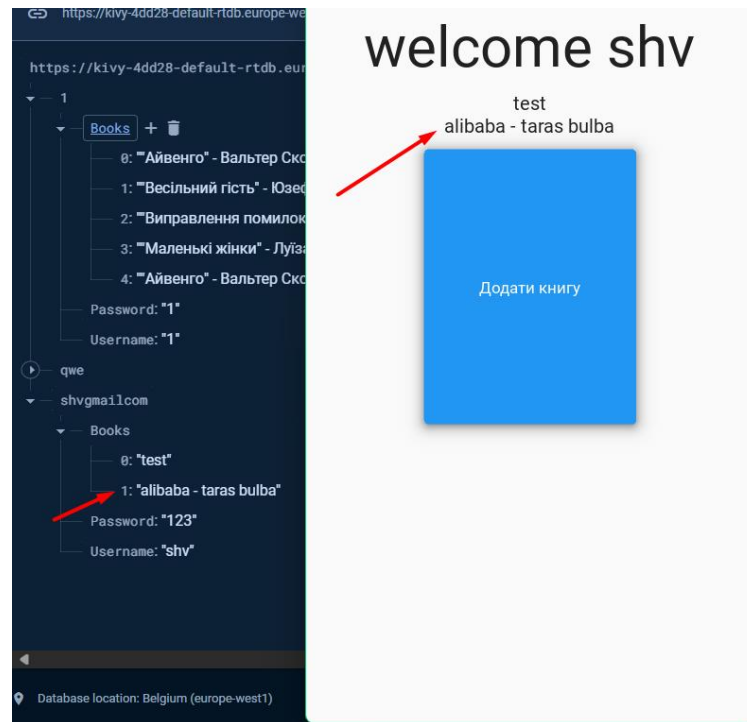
https://kivy-4dd28-default-rtdb.europe-we

https://kivy-4dd28-default-rtdb.eur

1

Books + 

0: ""Айвенго" - Вальтер Ско

1: ""Весільний гість" - Юзе

2: ""Виправлення помилок

3: ""Маленькі жінки" - Луїз

4: ""Айвенго" - Вальтер Ско

Password: "1"

Username: "1"

qwe

shvgmailcom

Books

0: "test"

1: "alibaba - taras bulba"

Password: "123"

Username: "shv"

Database location: Belgium (europe-west1)

welcome shv

test
alibaba - taras bulba

Додати книгу